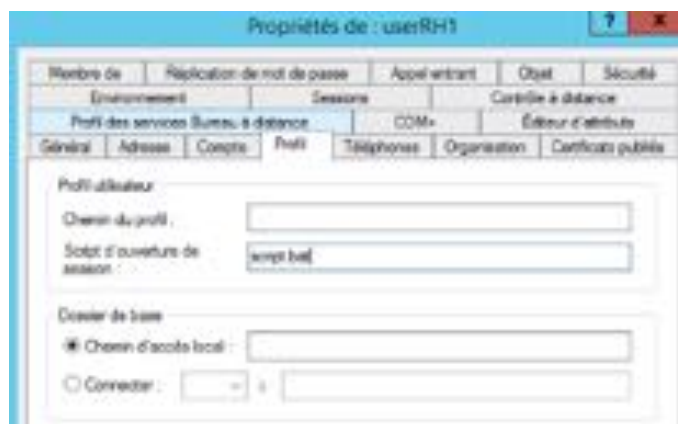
Propriétés de : userRH1

?
X

Membre de
Réplication de mot de passe
Appel entrant
Objet
Sécurité

Environnement
Sessions
Contrôle à distance

Profil des services Bureau à distance
COM+
Éditeur d'attributs

Général
Adresse
Compte
Profil
Téléphones
Organisation
Certificats publiés

Profil utilisateur

Chemin du profil :

Script d'ouverture de session :
script.bat

Dossier de base

Chemin d'accès local :

Connecter :
à